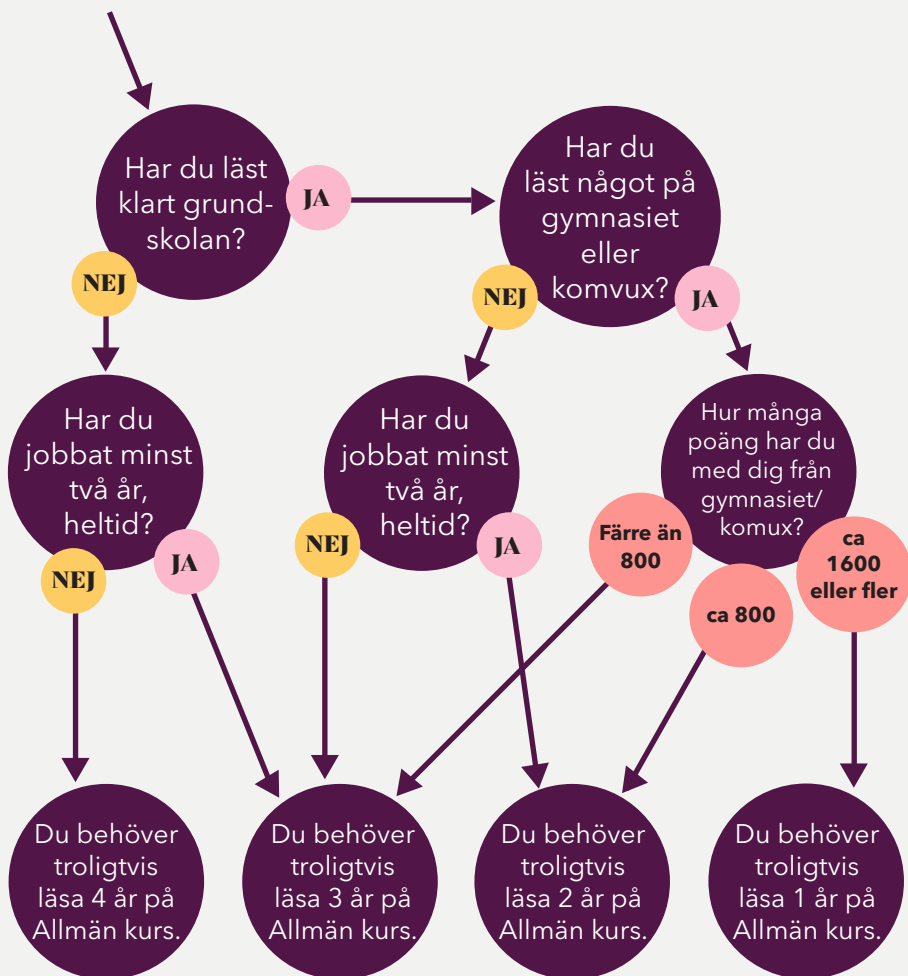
Har du läst klart grundskolan?

JA

Har du läst något på gymnasiet eller komvux?

NEJ

NEJ

JA

Har du jobbat minst två år, heltid?

Har du jobbat minst två år, heltid?

Hur många poäng har du med dig från gymnasiet/komux?

NEJ

JA

NEJ

JA

Färre än 800

ca 800

ca 1600 eller fler

Du behöver troligtvis läsa 4 år på Allmän kurs.

Du behöver troligtvis läsa 3 år på Allmän kurs.

Du behöver troligtvis läsa 2 år på Allmän kurs.

Du behöver troligtvis läsa 1 år på Allmän kurs.